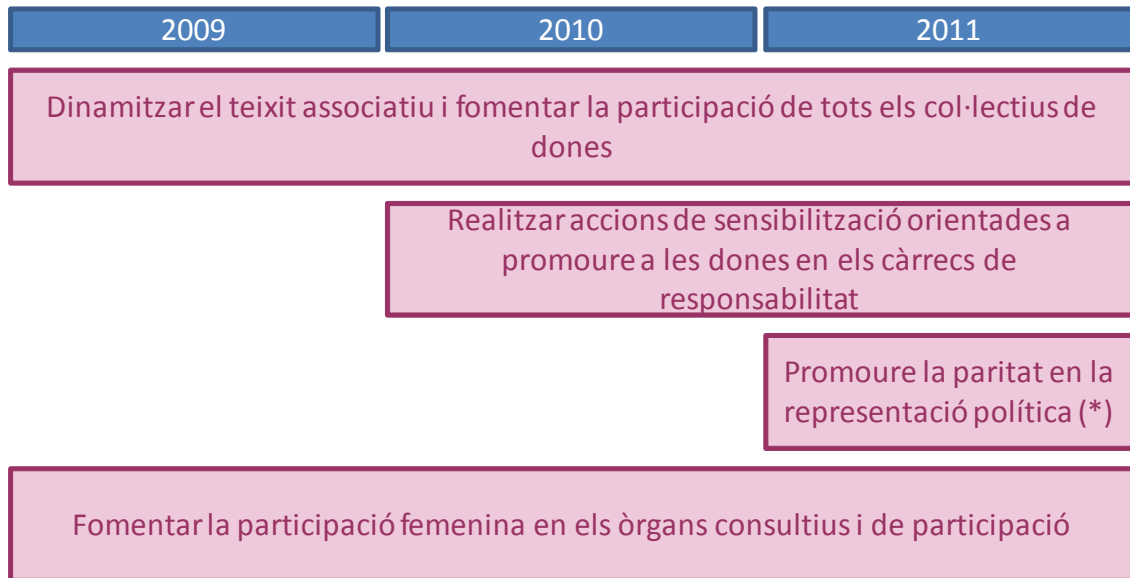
| 2009 | 2010 | 2011 |
|---|---|---|

Dinamitzar el teixit associatiu i fomentar la participació de tots els col·lectius de dones

Realitzar accions de sensibilització orientades a promoure a les dones en els càrrecs de responsabilitat

Promoure la paritat en la representació política (*)

Fomentar la participació femenina en els òrgans consultius i de participació